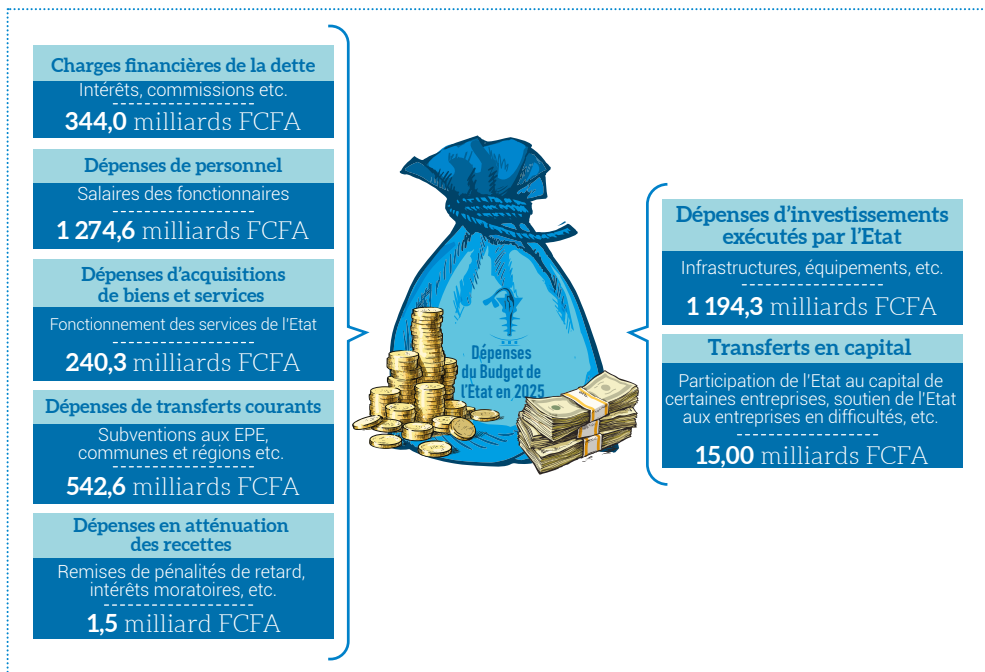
Charges financières de la dette
Intérêts, commissions etc.
344,0 milliards FCFA

Dépenses de personnel
Salaires des fonctionnaires
1 274,6 milliards FCFA

Dépenses d'acquisitions de biens et services
Fonctionnement des services de l'Etat
240,3 milliards FCFA

Dépenses de transferts courants
Subventions aux EPE, communes et régions etc.
542,6 milliards FCFA

Dépenses en atténuation des recettes
Remises de pénalités de retard, intérêts moratoires, etc.
1,5 milliard FCFA

Dépenses du Budget de l'Etat en 2025

Dépenses d'investissements exécutés par l'Etat
Infrastructures, équipements, etc.
1 194,3 milliards FCFA

Transferts en capital
Participation de l'Etat au capital de certaines entreprises, soutien de l'Etat aux entreprises en difficultés, etc.
15,00 milliards FCFA